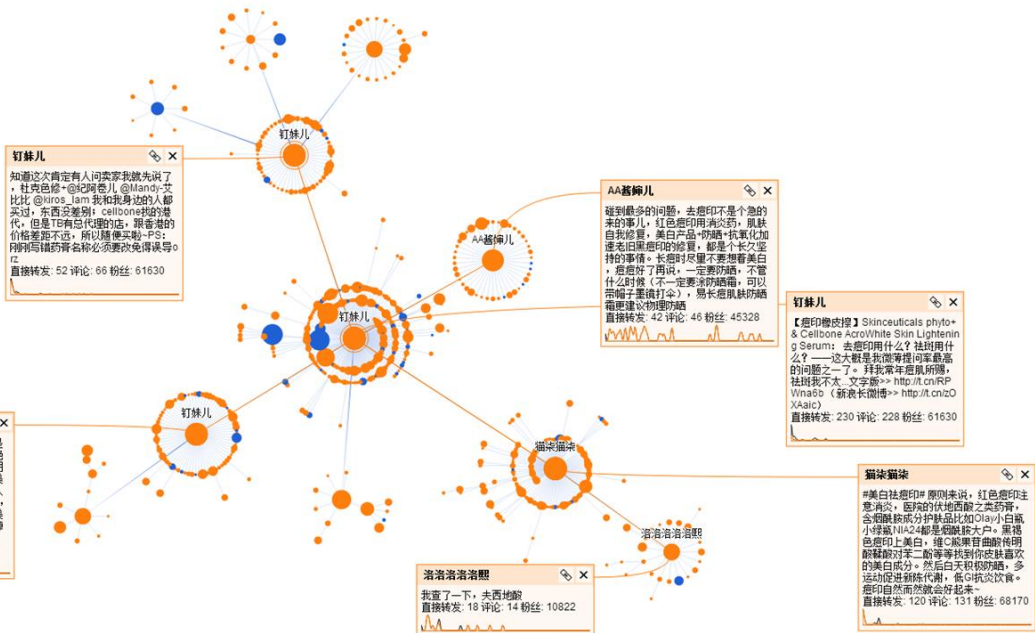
钉妹儿

钉妹儿
知道这次肯定有人问卖家我就先说了，杜克色修+@纪阿卷儿 @Mandy-艾比比 @kiros_lam 我和我身边的人都买过，东西没差别：cellbone找的港代，但是TB有总代理的店，跟香港的价格差距不远，所以随便买啦~PS：刚刚写错药膏名称必须要改免得误导orz
直接转发: 52 评论: 66 粉丝: 61630

AA酱婶儿

AA酱婶儿
碰到最多的问题，去痘印不是个急的来的事儿，红色痘印用消炎药，肌肤自我修复，美白产品+防晒+抗氧化加速老旧黑痘印的修复，都是个长久坚持的事情。长痘时尽量不要想着美白，痘痘好了再说，一定要防晒，不管什么时候（不一定要涂防晒霜，可以带帽子墨镜打伞），易长痘肌肤防晒霜更建议物理防晒
直接转发: 42 评论: 46 粉丝: 45328

钉妹儿

钉妹儿
【痘印橡皮擦】Skinceuticals phyto+ & Cellbone AcroWhite Skin Lightening Serum：去痘印用什么？祛斑用什么？——这大概是我微博提问率最高的问题之一了。拜我常年痘肌所赐，祛斑我不太...文字版>> http://t.cn/RPWna6b（新浪长微博>> http://t.cn/zOXAaic）
直接转发: 230 评论: 228 粉丝: 61630

钉妹儿

猫柒猫柒

猫柒猫柒
#美白祛痘印# 原则来说，红色痘印注意消炎，医院的伏地西酸之类药膏，含烟酰胺成分护肤品比如Olay小白瓶小绿瓶NIA24都是烟酰胺大户。黑褐色痘印上美白，维C熊果苷曲酸传明酸鞣酸对苯二酚等等找到你皮肤喜欢的美白成分。然后白天积极防晒，多运动促进新陈代谢，低GI抗炎饮食。痘印自然而然就会好起来~
直接转发: 120 评论: 131 粉丝: 68170

浯浯浯浯浯熙

浯浯浯浯浯熙
我查了一下，夫西地酸
直接转发: 18 评论: 14 粉丝: 10822